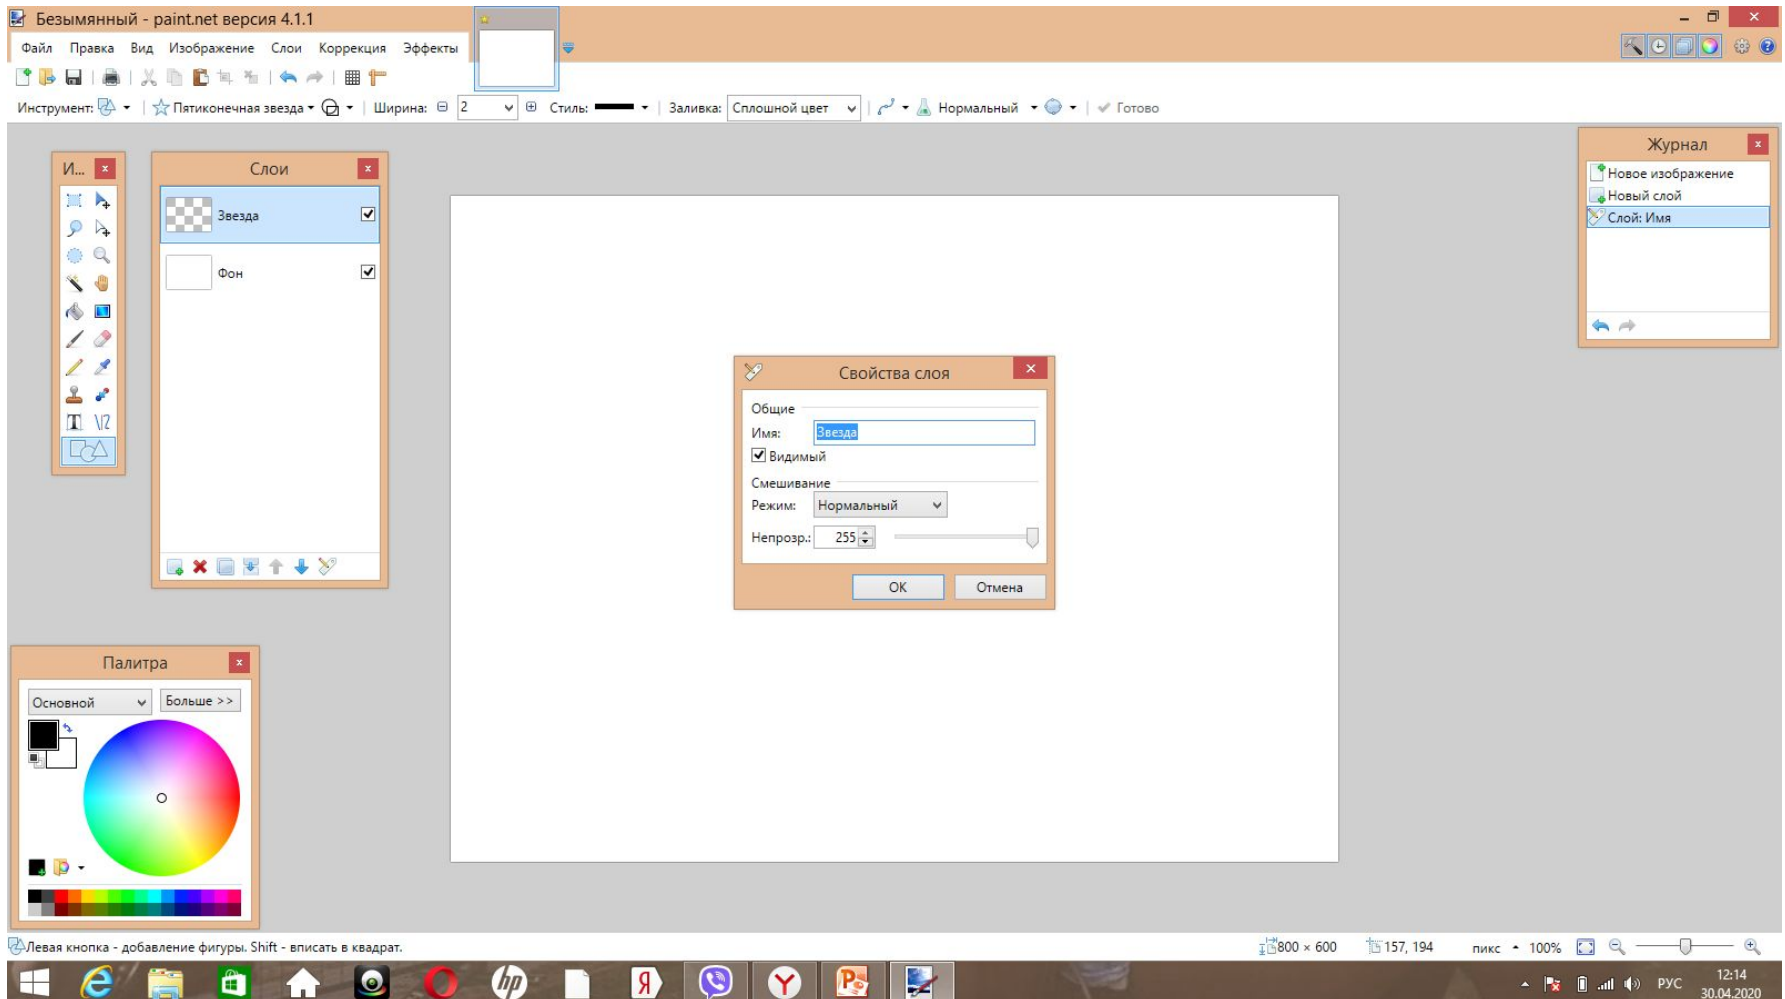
Безымянный - paint.net версия 4.1.1

Файл Правка Вид Изображение Слои Коррекция Эффекты

Инструмент: Пятиконечная звезда Ширина: 2 Стиль: Заливка: Сплошной цвет Нормальный Готово

И...

Слои

Звезда

Фон

Журнал

Новое изображение

Новый слой

Слой: Имя

Свойства слоя

Общие

Имя: Звезда

Видимый

Смешивание

Режим: Нормальный

Непрозр.: 255

OK Отмена

Палитра

Основной Больше >>

Левая кнопка - добавление фигуры. Shift - вписать в квадрат.

800 × 600 157, 194 пикс 100%

РУС 12:14 30.04.2020